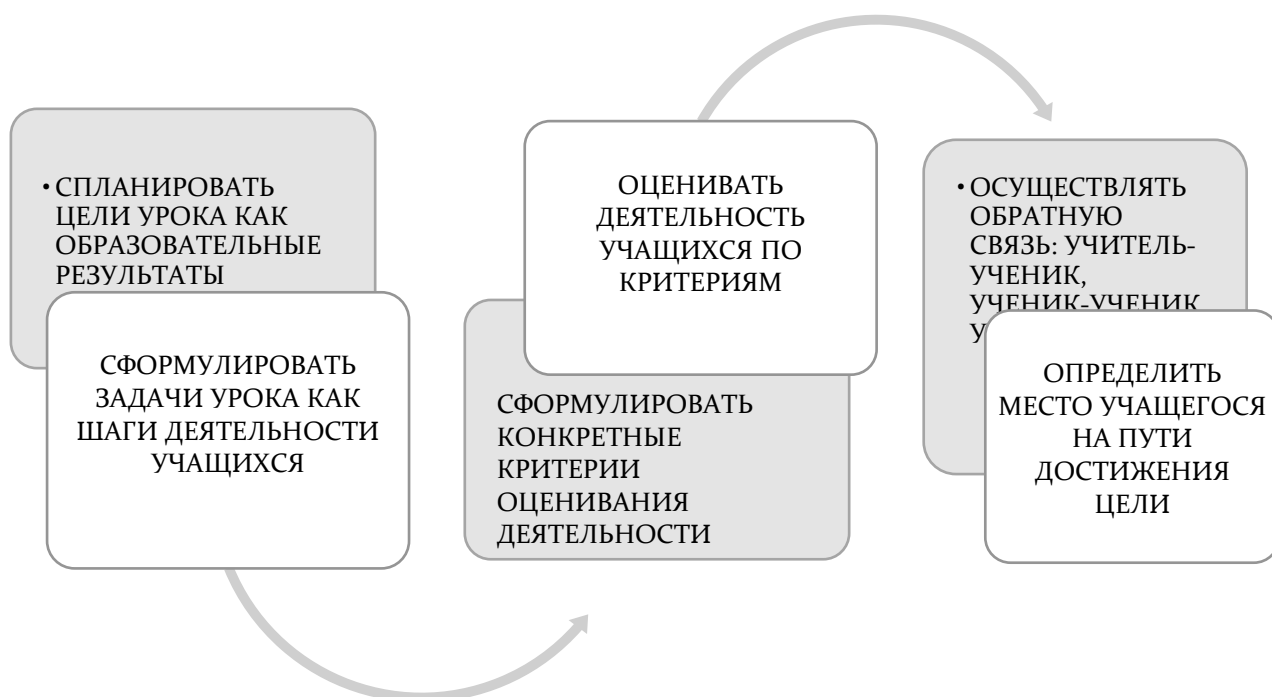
• СПЛАНИРОВАТЬ ЦЕЛИ УРОКА КАК ОБРАЗОВАТЕЛЬНЫЕ РЕЗУЛЬТАТЫ

СФОРМУЛИРОВАТЬ ЗАДАЧИ УРОКА КАК ШАГИ ДЕЯТЕЛЬНОСТИ УЧАЩИХСЯ

ОЦЕНИВАТЬ ДЕЯТЕЛЬНОСТЬ УЧАЩИХСЯ ПО КРИТЕРИЯМ

СФОРМУЛИРОВАТЬ КОНКРЕТНЫЕ КРИТЕРИИ ОЦЕНИВАНИЯ ДЕЯТЕЛЬНОСТИ

• ОСУЩЕСТВЛЯТЬ ОБРАТНУЮ СВЯЗЬ: УЧИТЕЛЬ-УЧЕНИК, УЧЕНИК-УЧЕНИК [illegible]

ОПРЕДЕЛИТЬ МЕСТО УЧАЩЕГОСЯ НА ПУТИ ДОСТИЖЕНИЯ ЦЕЛИ